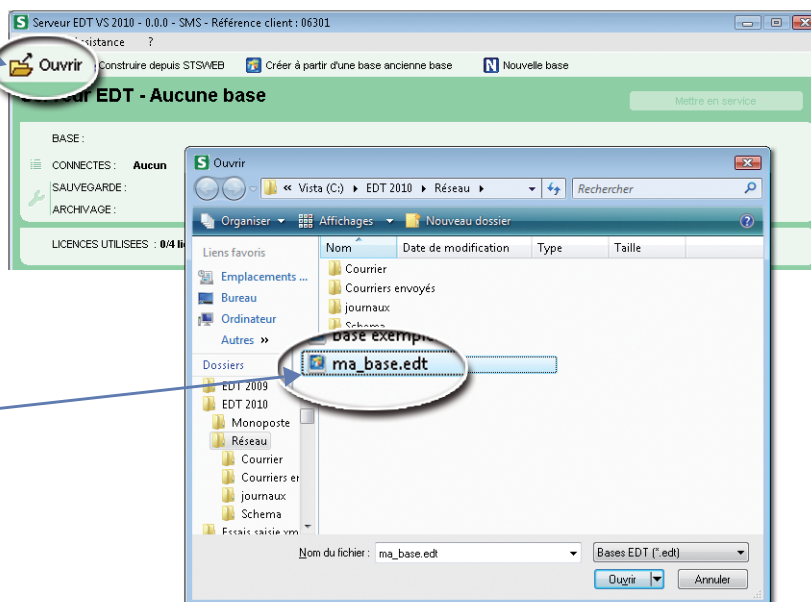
Serveur EDT VS 2010 - 0.0.0 - SMS - Référence client : 06301

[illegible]ssistance ?

Ouvrir

Construire depuis STSWEB

Créer à partir d'une base ancienne base

Nouvelle base

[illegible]eur EDT - Aucune base

Mettre en service

BASE :

CONNECTES : Aucun

SAUVEGARDE :

ARCHIVAGE :

LICENCES UTILISEES : 0/4 li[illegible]

Ouvrir

« Vista (C:) ▸ EDT 2010 ▸ Réseau ▸

Rechercher

Organiser

Affichages

Nouveau dossier

Liens favoris

Emplacements ...

Bureau

Ordinateur

Autres »

Dossiers

EDT 2009

EDT 2010

Monoposte

Réseau

Courrier

Courriers er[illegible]

journaux

Schema

Essais saisie xm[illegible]

| Nom | Date de modification | Type | Taille |
|---|---|---|---|
| Courrier | | | |
| Courriers envoyés | | | |
| journaux | | | |
| Schema | | | |
| base exemple | | | |
| ma_base.edt | | | |

Nom du fichier : ma_base.edt

Bases EDT (*.edt)

Ouvrir

Annuler